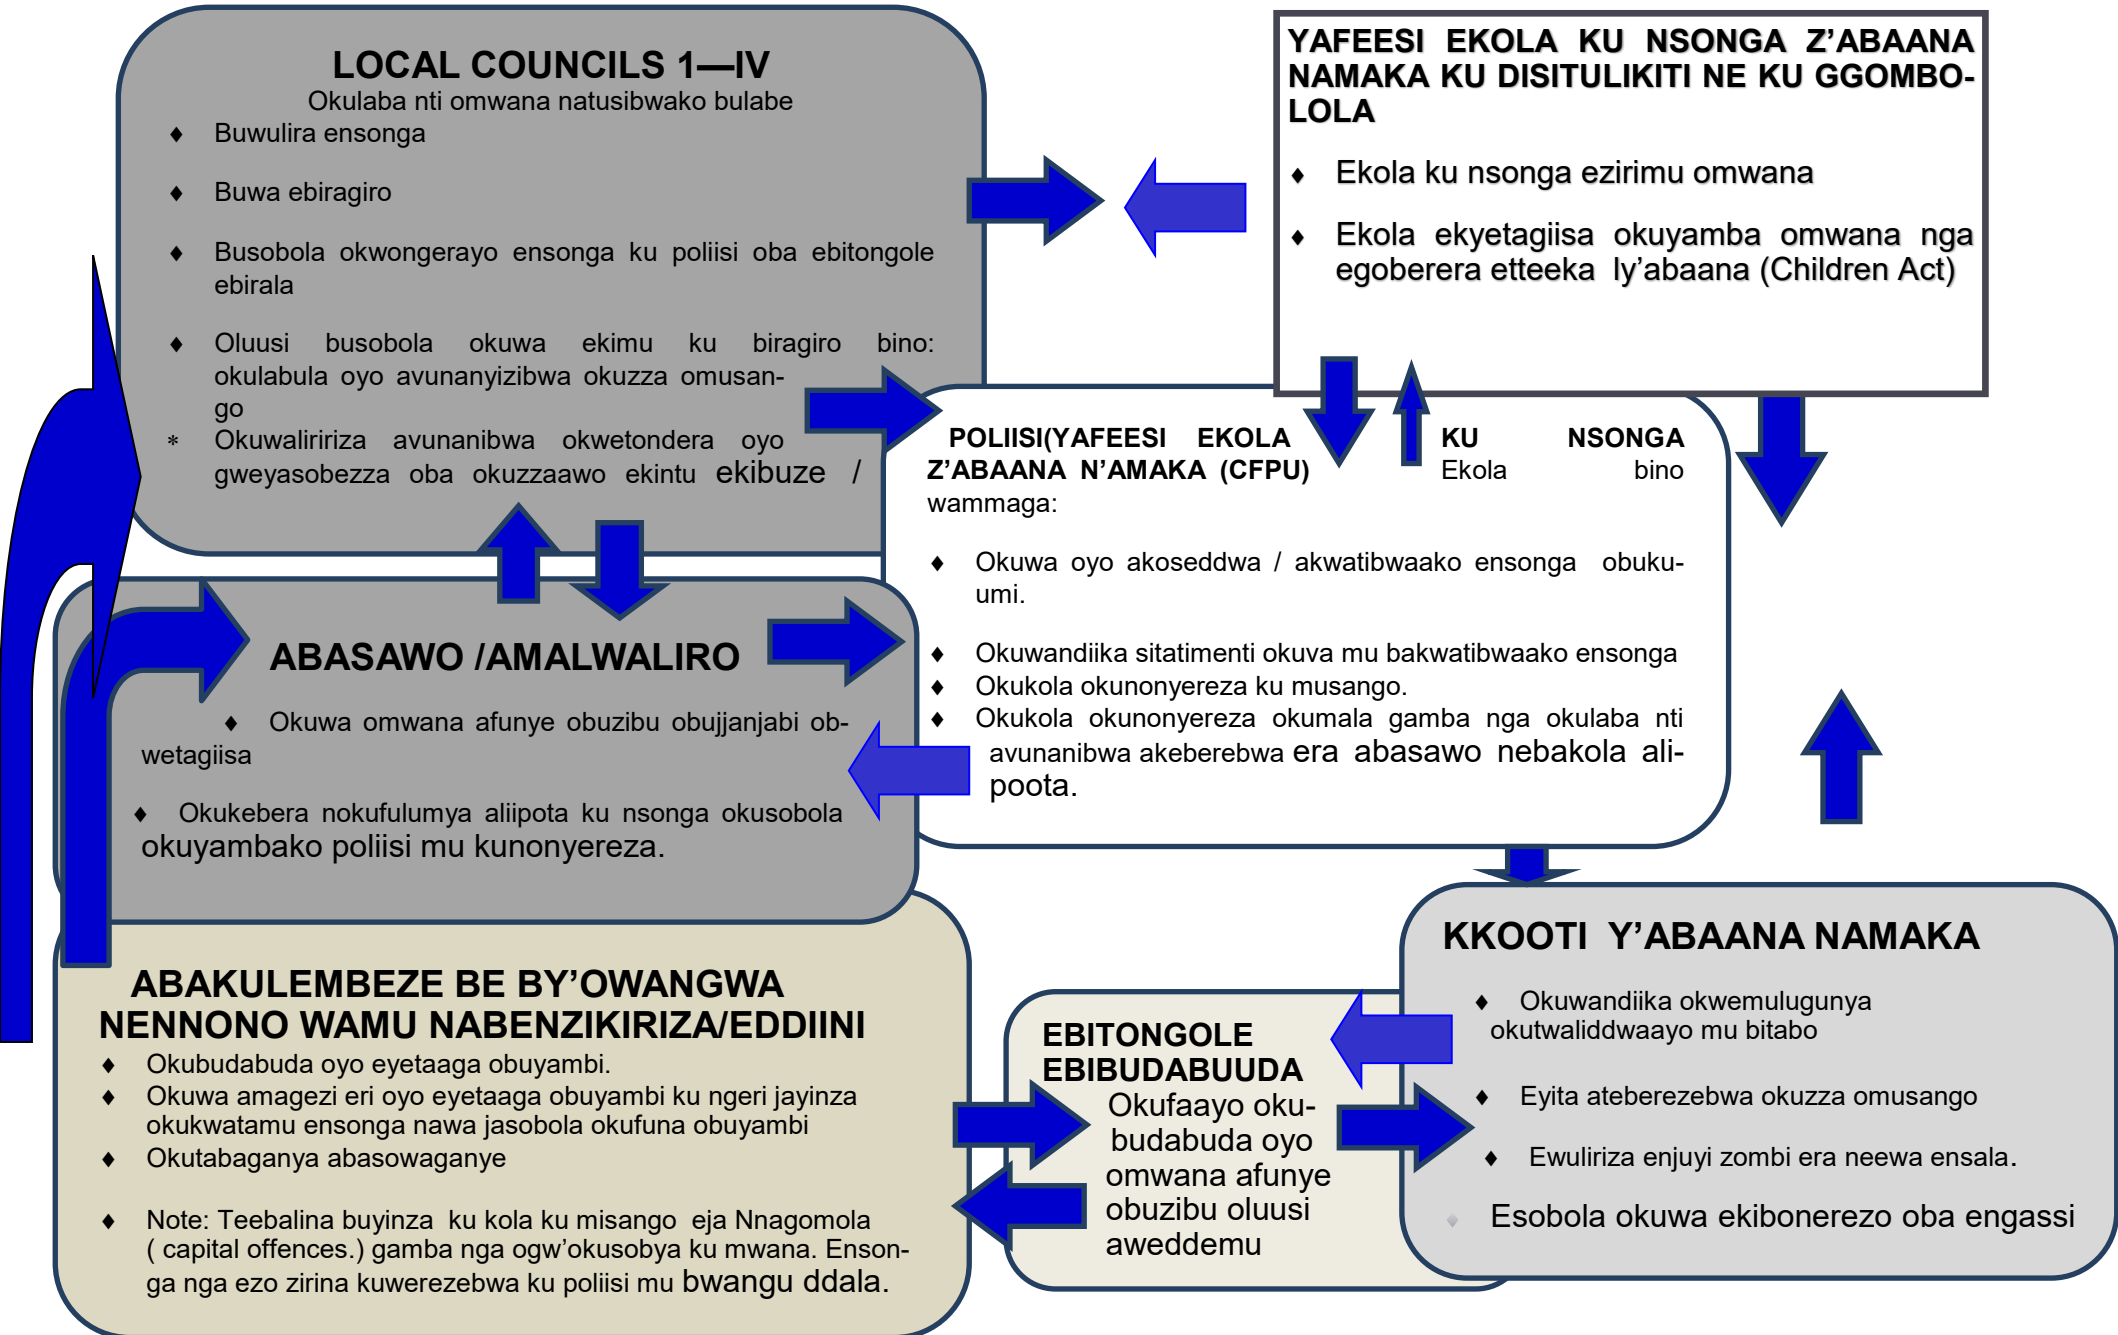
LOCAL COUNCILS 1—IV
Okulaba nti omwana natusibwako bulabe

♦ Buwulira ensonga

♦ Buwa ebiragiro

♦ Busobola okwongerayo ensonga ku poliisi oba ebitongole ebirala

♦ Oluusi busobola okuwa ekimu ku biragiro bino: okulabula oyo avunanyizibwa okuzza omusango
* Okuwaliriza avunanibwa okwetondera oyo gweyasobezza oba okuzzaawo ekintu ekibuze /

YAFEESI EKOLA KU NSONGA Z'ABAANA NAMAKA KU DISITULIKITI NE KU GGOMBOLOLA

♦ Ekola ku nsonga ezirimu omwana

♦ Ekola ekyetagiisa okuyamba omwana nga egoberera etteeka ly'abaana (Children Act)

POLIISI(YAFEESI EKOLA KU NSONGA Z'ABAANA N'AMAKA (CFPU) Ekola bino wammaga:

♦ Okuwa oyo akoseddwa / akwatibwaako ensonga obukuumi.

♦ Okuwandiika sitatimenti okuva mu bakwatibwaako ensonga
♦ Okukola okunonyereza ku musango.
♦ Okukola okunonyereza okumala gamba nga okulaba nti avunanibwa akeberebwa era abasawo nebakola alipoota.

ABASAWO /AMALWALIRO

♦ Okuwa omwana afunye obuzibu obujjanjabi obwetagiisa

♦ Okukebera nokufulumya aliipota ku nsonga okusobola okuyambako poliisi mu kunonyereza.

KKOOTI Y'ABAANA NAMAKA

♦ Okuwandiika okwemulugunya okutwaliddwaayo mu bitabo

♦ Eyita ateberezebwa okuzza omusango

♦ Ewuliriza enjuyi zombi era neewa ensala.

♦ Esobola okuwa ekibonerezo oba engassi

EBITONGOLE EBIBUDABUUDA
Okufaayo okubudabuda oyo omwana afunye obuzibu oluusi aweddemu

ABAKULEMBEZE BE BY'OWANGWA NENNONO WAMU NABENZIKIRIZA/EDDIINI
♦ Okubudabuda oyo eyetaaga obuyambi.
♦ Okuwa amagezi eri oyo eyetaaga obuyambi ku ngeri jayinza okukwatamu ensonga nawa jasobola okufuna obuyambi
♦ Okutabaganya abasowaganye

♦ Note: Teebalina buyinza ku kola ku misango eja Nnagomola ( capital offences.) gamba nga ogw'okusobya ku mwana. Ensonga nga ezo zirina kuwerezebwa ku poliisi mu bwangu ddala.